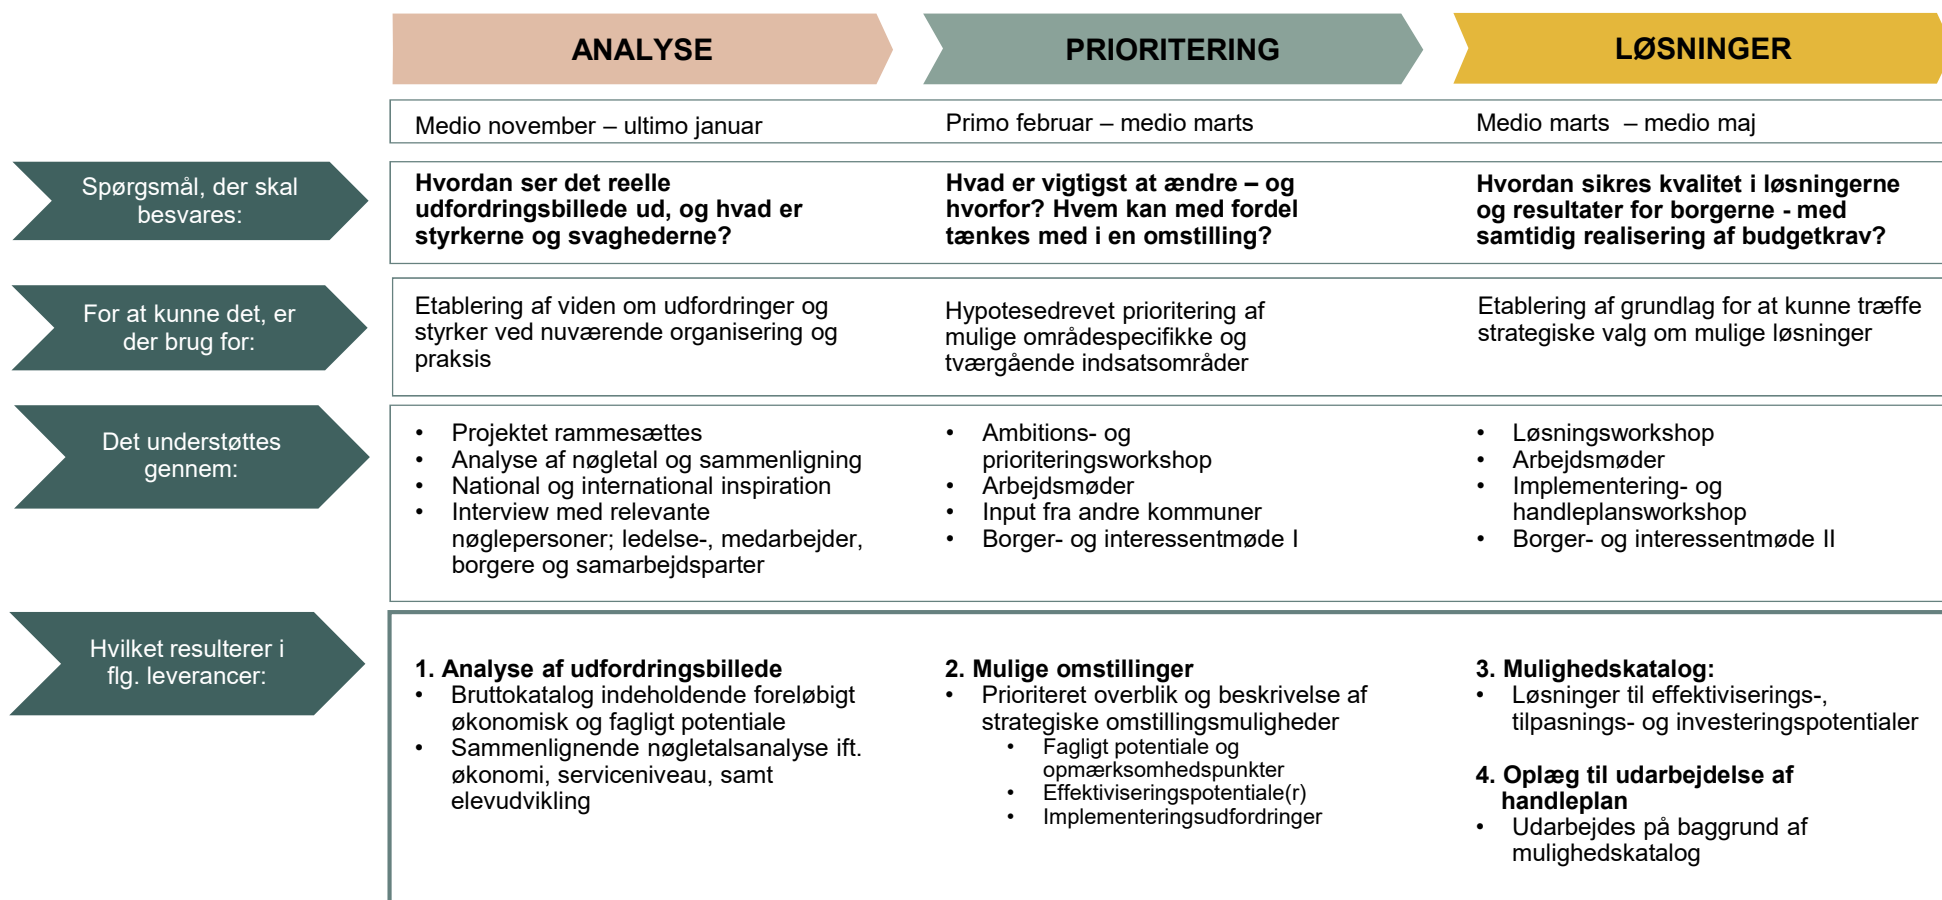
ANALYSE

PRIORITERING

LØSNINGER

Medio november – ultimo januar

Primo februar – medio marts

Medio marts – medio maj

Spørgsmål, der skal besvares:

Hvordan ser det reelle udfordringsbillede ud, og hvad er styrkerne og svaghederne?

Hvad er vigtigst at ændre – og hvorfor? Hvem kan med fordel tænkes med i en omstilling?

Hvordan sikres kvalitet i løsningerne og resultater for borgerne - med samtidig realisering af budgetkrav?

For at kunne det, er der brug for:

Etablering af viden om udfordringer og styrker ved nuværende organisering og praksis

Hypotesedrevet prioritering af mulige områdespecifikke og tværgående indsatsområder

Etablering af grundlag for at kunne træffe strategiske valg om mulige løsninger

Det understøttes gennem:

• Projektet rammesættes
• Analyse af nøgletal og sammenligning
• National og international inspiration
• Interview med relevante nøglepersoner; ledelse-, medarbejder, borgere og samarbejdsparter

• Ambitions- og prioriteringsworkshop
• Arbejdsmøder
• Input fra andre kommuner
• Borger- og interessentmøde I

• Løsningsworkshop
• Arbejdsmøder
• Implementering- og handleplansworkshop
• Borger- og interessentmøde II

Hvilket resulterer i flg. leverancer:

1. Analyse af udfordringsbillede
• Bruttokatalog indeholdende foreløbigt økonomisk og fagligt potentiale
• Sammenlignende nøgletalsanalyse ift. økonomi, serviceniveau, samt elevudvikling

2. Mulige omstillinger
• Prioriteret overblik og beskrivelse af strategiske omstillingsmuligheder
  • Fagligt potentiale og opmærksomhedspunkter
  • Effektiviseringspotentiale(r)
  • Implementeringsudfordringer

3. Mulighedskatalog:
• Løsninger til effektiviserings-, tilpasnings- og investeringspotentialer

4. Oplæg til udarbejdelse af handleplan
• Udarbejdes på baggrund af mulighedskatalog